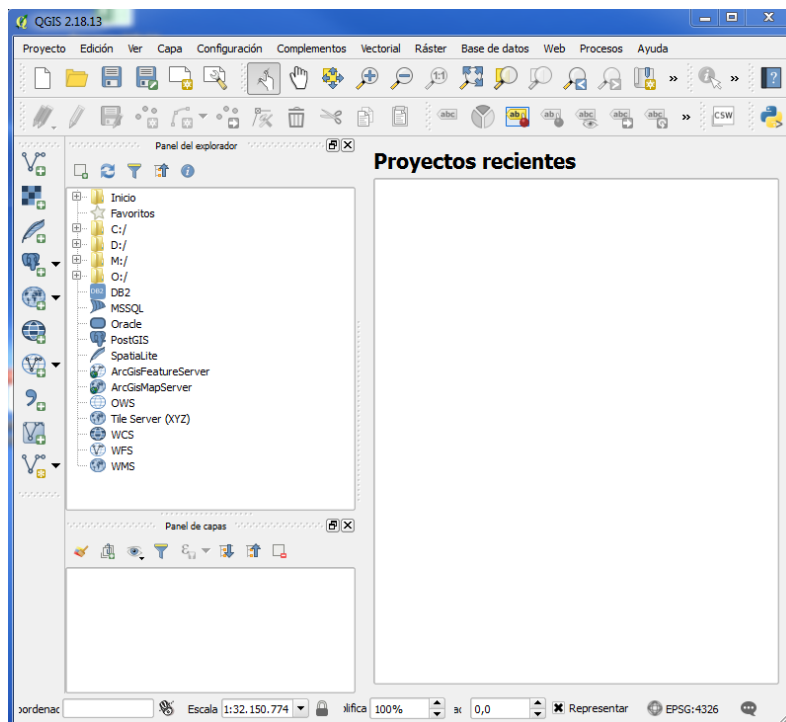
QGIS 2.18.13

Proyecto Edición Ver Capa Configuración Complementos Vectorial Ráster Base de datos Web Procesos Ayuda

Panel del explorador

Inicio
Favoritos
C:/
D:/
M:/
O:/
DB2
MSSQL
Oracle
PostGIS
SpatiaLite
ArcGisFeatureServer
ArcGisMapServer
OWS
Tile Server (XYZ)
WCS
WFS
WMS

Panel de capas

Proyectos recientes

oordenac Escala 1:32.150.774 plifica 100% 0,0 Representar EPSG:4326